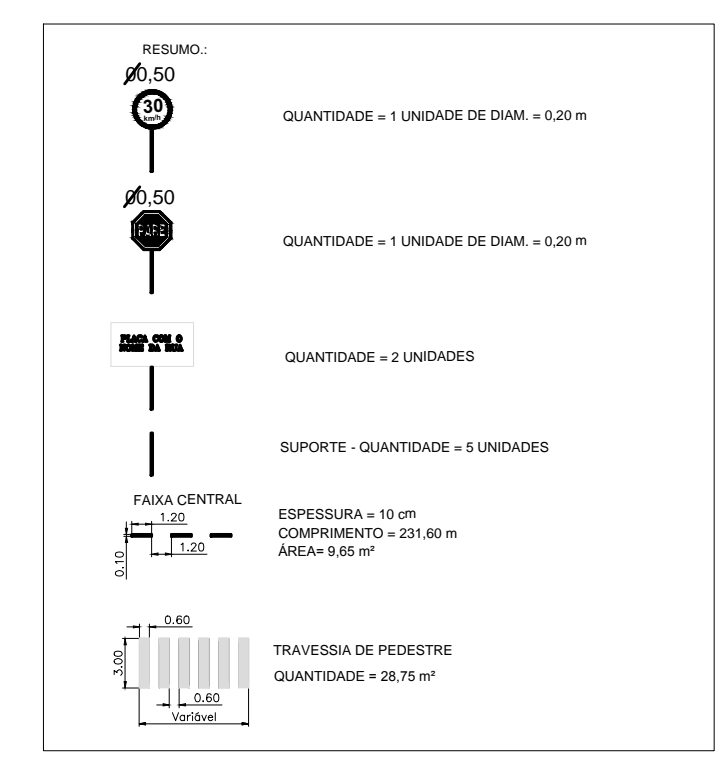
RESUMO.:

Ø0,50

30
km/h

QUANTIDADE = 1 UNIDADE DE DIAM. = 0,20 m

Ø0,50

PARE

QUANTIDADE = 1 UNIDADE DE DIAM. = 0,20 m

PLACA COM O NOME DA RUA

QUANTIDADE = 2 UNIDADES

SUPORTE - QUANTIDADE = 5 UNIDADES

FAIXA CENTRAL

1.20
1.20
0.10

ESPESSURA = 10 cm
COMPRIMENTO = 231,60 m
ÁREA= 9,65 m²

0.60
3.00
0.60
Variável

TRAVESSIA DE PEDESTRE
QUANTIDADE = 28,75 m²